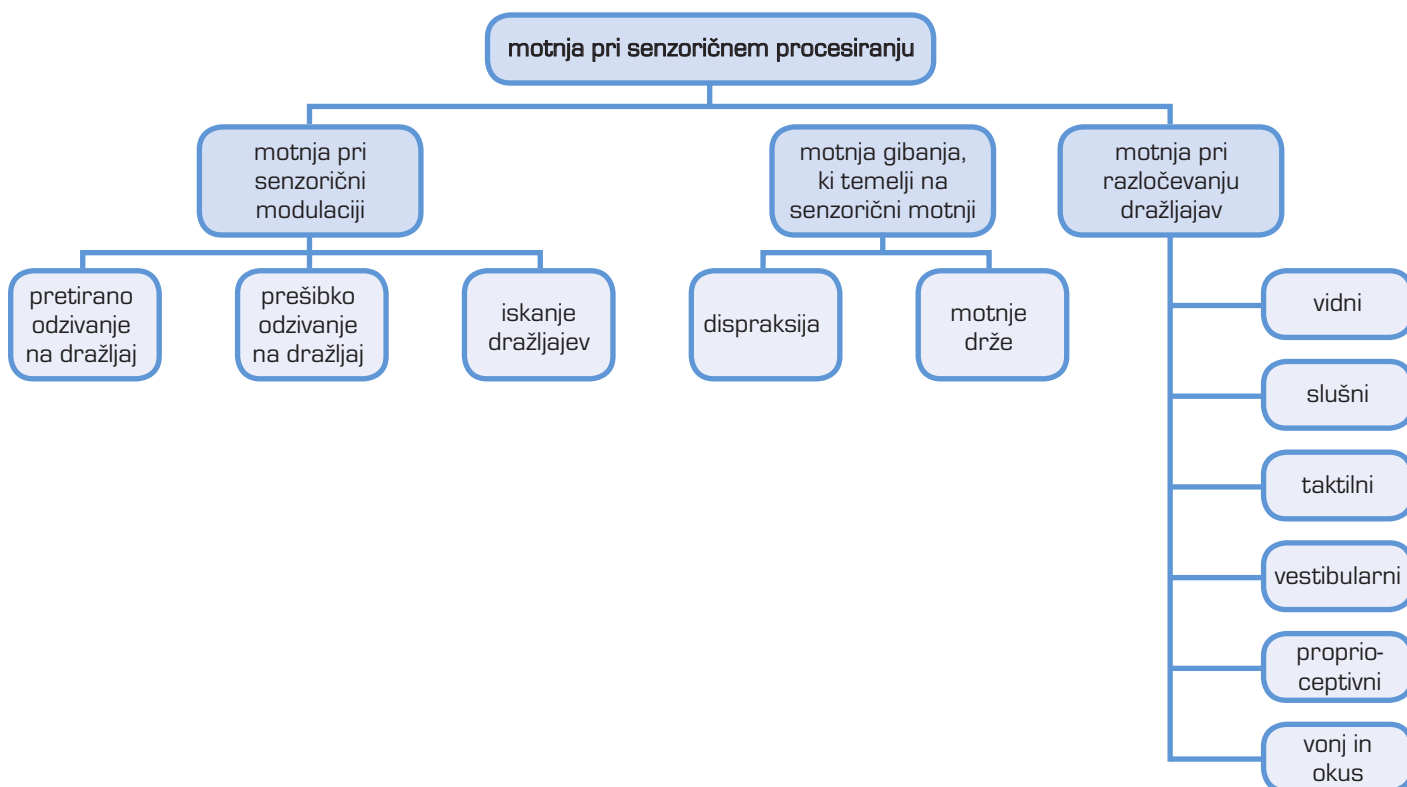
motnja pri senzoričnem procesiranju

motnja pri senzorični modulaciji

pretirano odzivanje na dražljaj

prešibko odzivanje na dražljaj

iskanje dražljajev

motnja gibanja, ki temelji na senzorični motnji

dispraksija

motnje drže

motnja pri razločevanju dražljajev

vidni

slušni

taktilni

vestibularni

proprioceptivni

vonj in okus